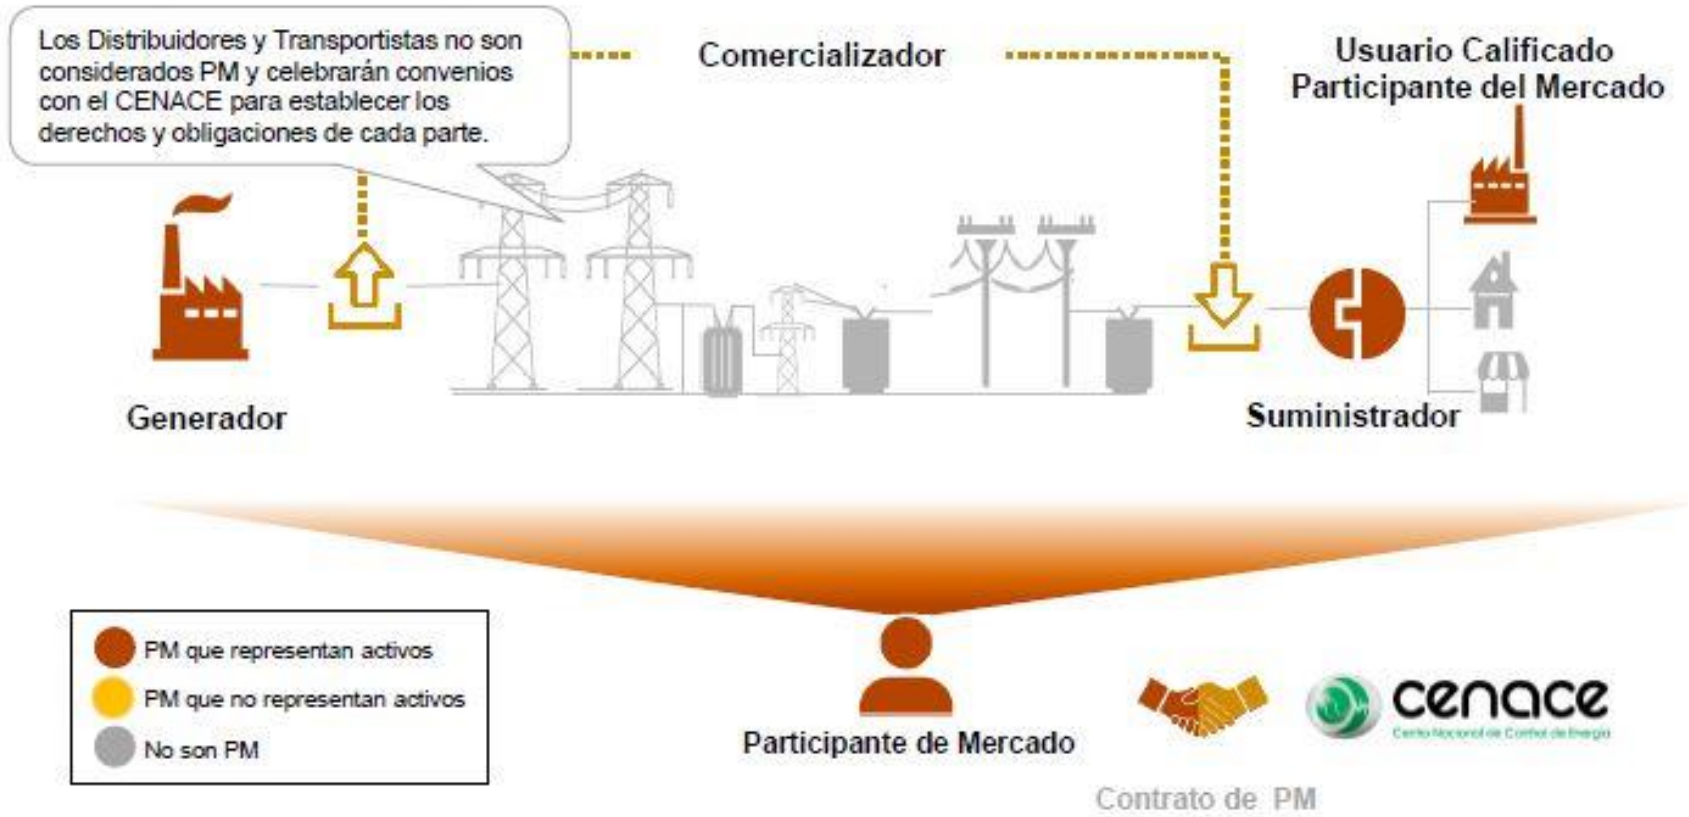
Los Distribuidores y Transportistas no son considerados PM y celebrarán convenios con el CENACE para establecer los derechos y obligaciones de cada parte.

Comercializador

Usuario Calificado
Participante del Mercado

Generador

Suministrador

PM que representan activos
PM que no representan activos
No son PM

Participante de Mercado

cenace
Centro Nacional de Control de Energía

Contrato de PM